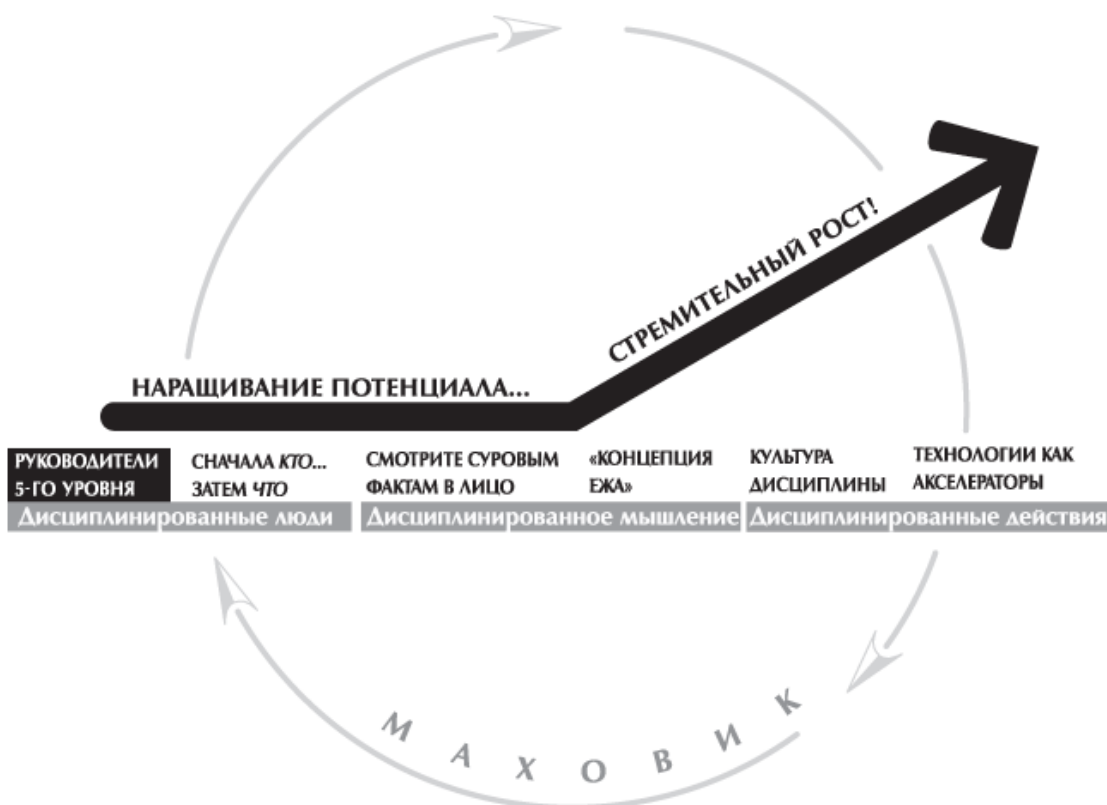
СТРЕМИТЕЛЬНЫЙ РОСТ!

НАРАЩИВАНИЕ ПОТЕНЦИАЛА...

РУКОВОДИТЕЛИ 5-ГО УРОВНЯ

СНАЧАЛА *КТО*... ЗАТЕМ *ЧТО*

СМОТРИТЕ СУРОВЫМ ФАКТАМ В ЛИЦО

«КОНЦЕПЦИЯ ЕЖА»

КУЛЬТУРА ДИСЦИПЛИНЫ

ТЕХНОЛОГИИ КАК АКСЕЛЕРАТОРЫ

Дисциплинированные люди

Дисциплинированное мышление

Дисциплинированные действия

М А Х О В И К